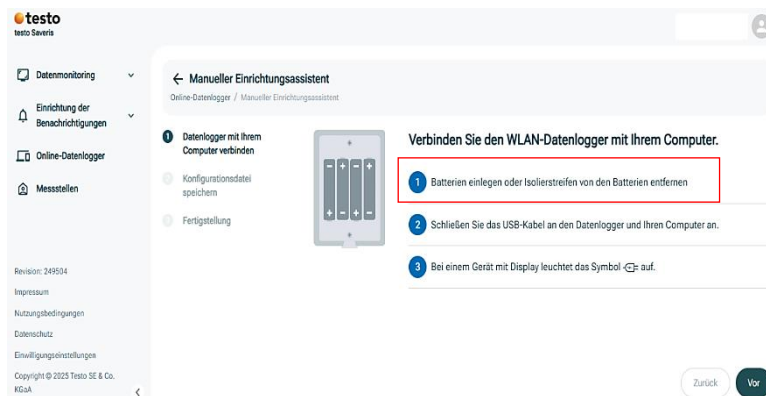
testo
testo Saveris

Datenmonitoring

Einrichtung der Benachrichtigungen

Online-Datenlogger

Messstellen

Revision: 249504

Impressum

Nutzungsbedingungen

Datenschutz

Einwilligungseinstellungen

Copyright © 2025 Testo SE & Co. KGaA

← Manueller Einrichtungsassistent

Online-Datenlogger / Manueller Einrichtungsassistent

1 Datenlogger mit Ihrem Computer verbinden

2 Konfigurationsdatei speichern

3 Fertigstellung

Verbinden Sie den WLAN-Datenlogger mit Ihrem Computer.

1 Batterien einlegen oder Isolierstreifen von den Batterien entfernen

2 Schließen Sie das USB-Kabel an den Datenlogger und Ihren Computer an.

3 Bei einem Gerät mit Display leuchtet das Symbol auf.

Zurück

Vor